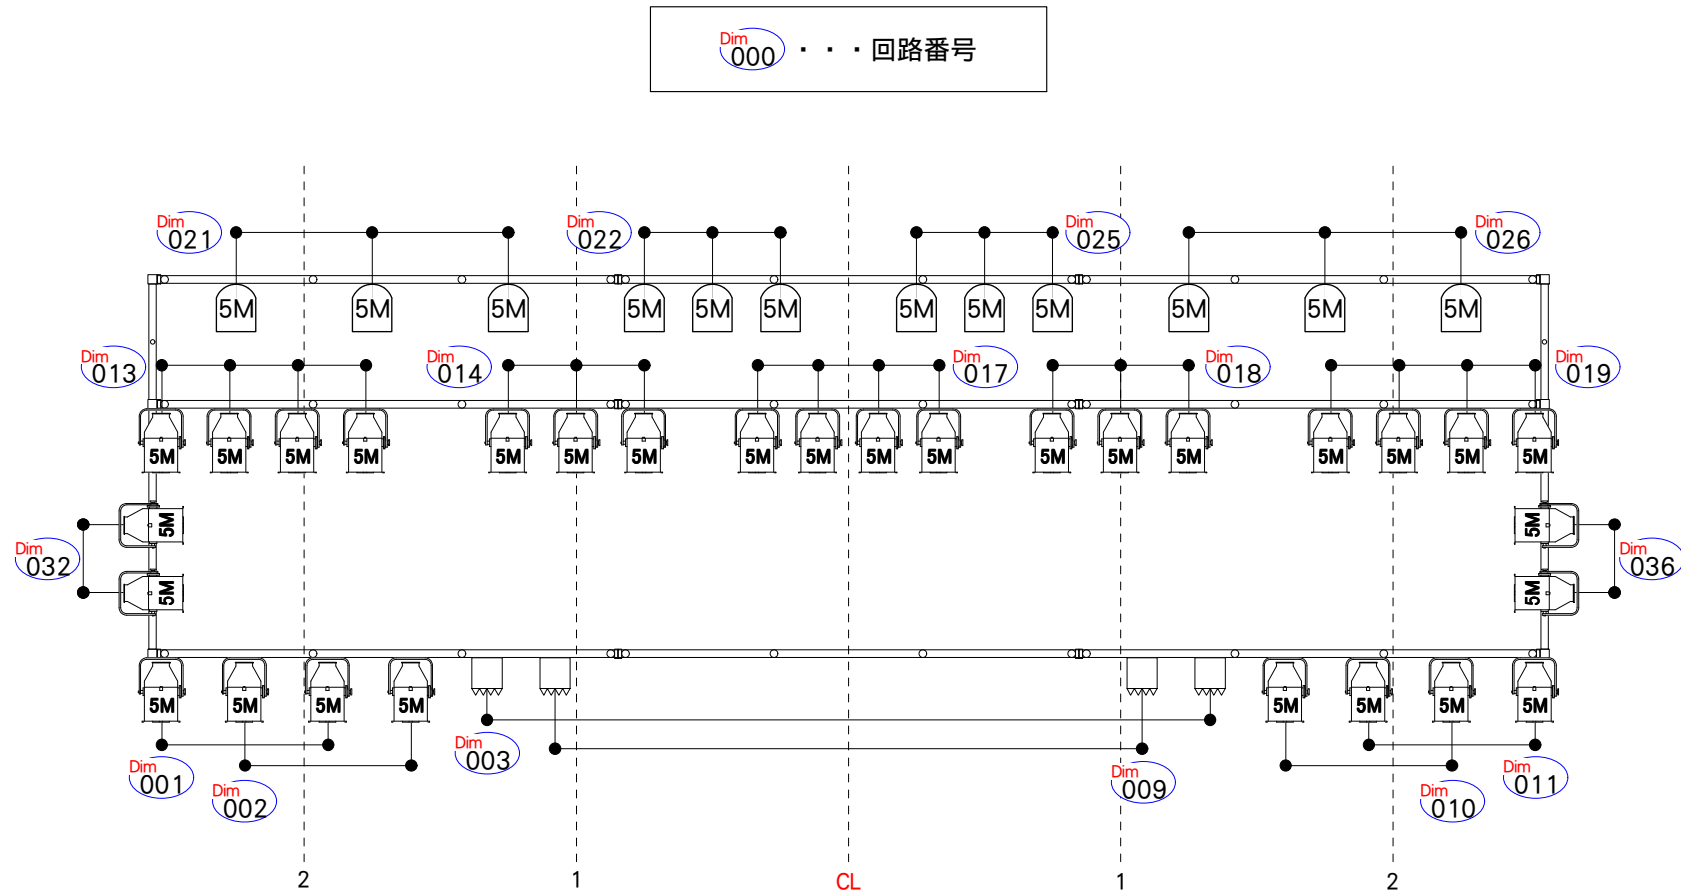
Dim 000 ・・・回路番号

Dim 021
Dim 022
Dim 025
Dim 026

5M 5M 5M 5M 5M 5M 5M 5M 5M 5M 5M 5M

Dim 013
Dim 014
Dim 017
Dim 018
Dim 019

5M 5M 5M 5M 5M 5M 5M 5M 5M 5M 5M 5M 5M 5M 5M 5M 5M 5M 5M

5M
Dim 032
5M

5M
Dim 036
5M

5M 5M 5M 5M 5M 5M 5M 5M

Dim 001
Dim 002
Dim 003
Dim 009
Dim 010
Dim 011

2 1 CL 1 2